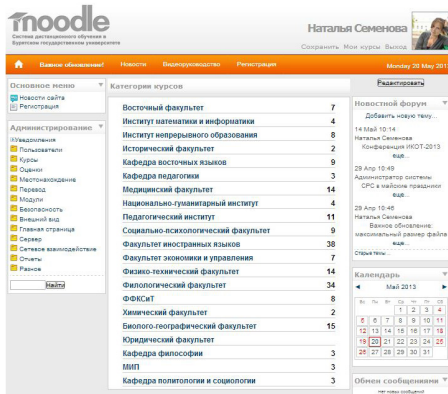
moodle
Система дистанционного обучения в Бурятском государственном университете

Наталья Семенова
Сохранить Мои курсы Выход

Важное обновление! Новости Видеоруководство Регистрация Monday 20 May 201

Основное меню
Новости сайта
Регистрация

Администрирование
Уведомления
Пользователи
Курсы
Оценки
Местонахождение
Перевод
Модули
Безопасность
Внешний вид
Главная страница
Сервер
Сетевое взаимодействие
Отчеты
Разное

Найти

Категории курсов

Редактировать

| | |
|---|---|
| Восточный факультет | 7 |
| Институт математики и информатики | 4 |
| Институт непрерывного образования | 8 |
| Исторический факультет | 2 |
| Кафедра восточных языков | 9 |
| Кафедра педагогики | 3 |
| Медицинский факультет | 14 |
| Национально-региональный институт | 4 |
| Педагогический институт | 11 |
| Социально-психологический факультет | 9 |
| Факультет иностранных языков | 38 |
| Факультет экономики и управления | 7 |
| Физико-технический факультет | 14 |
| Филологический факультет | 34 |
| ФФКСиТ | 8 |
| Химический факультет | 2 |
| Биолого-географический факультет | 15 |
| Юридический факультет | |
| Кафедра философии | 3 |
| МИП | 3 |
| Кафедра политологии и социологии | 3 |

Новостной форум
Добавить новую тему...

14 Май 10:14
Наталья Семенова
Конференция ИКОТ-2013
ещё...

29 Апр 10:49
Администратор системы
СРС в майские праздники
ещё...

29 Апр 10:46
Наталья Семенова
Важное обновление: максимальный размер файла
ещё...

Старые темы ...

Календарь
Май 2013
| | | | 1 | 2 | 3 | 4 |
|---|---|---|---|---|---|---|
| 5 | 6 | 7 | 8 | 9 | 10 | 11 |
| 12 | 13 | 14 | 15 | 16 | 17 | 18 |
| 19 | 20 | 21 | 22 | 23 | 24 | 25 |
| 26 | 27 | 28 | 29 | 30 | 31 | |

Обмен сообщениями
Нет новых сообщений